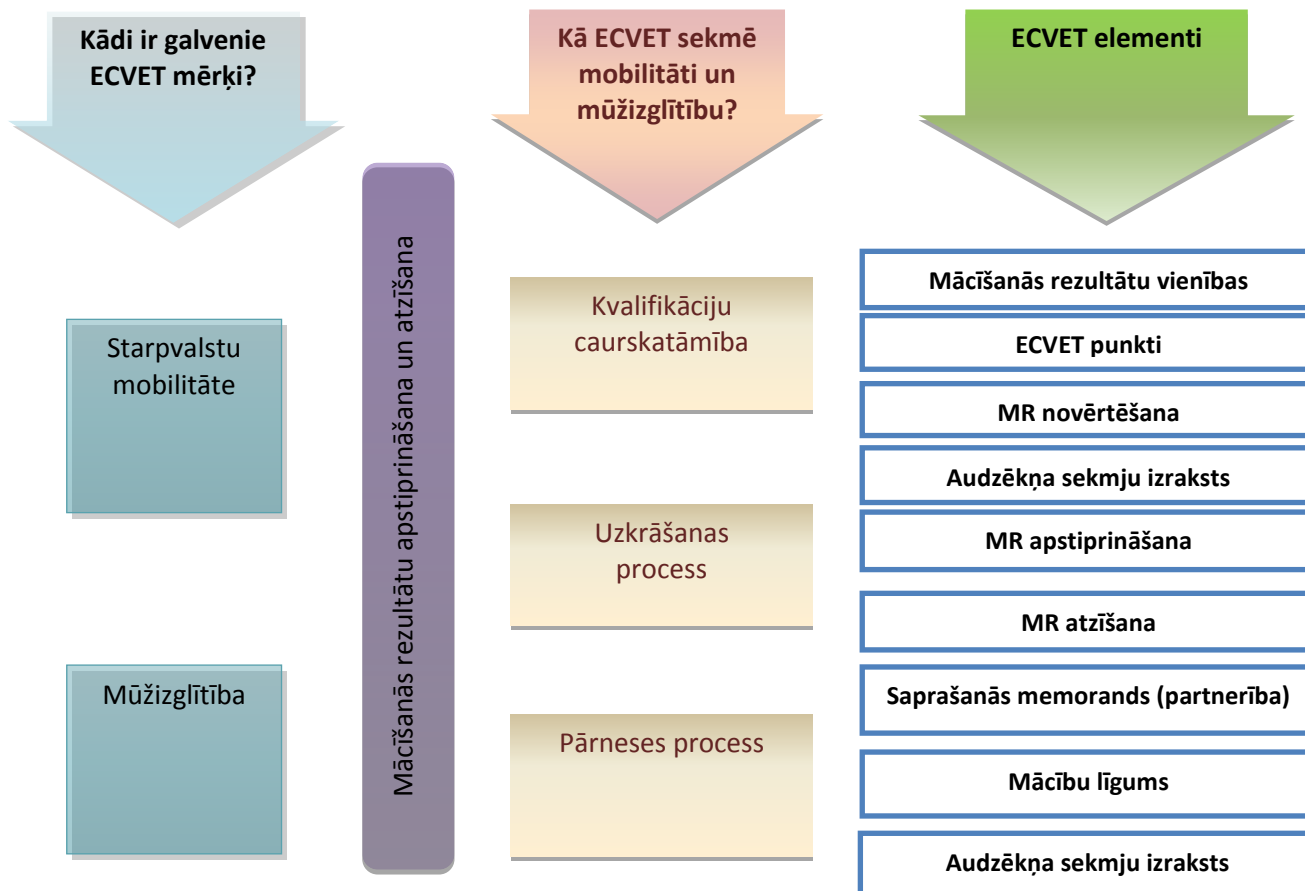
Kādi ir galvenie ECVET mērķi?

Kā ECVET sekmē mobilitāti un mūžizglītību?

ECVET elementi

Mācīšanās rezultātu apstiprināšana un atzīšana

Starpvalstu mobilitāte

Mūžizglītība

Kvalifikāciju caurskatāmība

Uzkrāšanas process

Pārneses process

Mācīšanās rezultātu vienības

ECVET punkti

MR novērtēšana

Audzēkņa sekmju izraksts

MR apstiprināšana

MR atzīšana

Saprašanās memorands (partnerība)

Mācību līgums

Audzēkņa sekmju izraksts